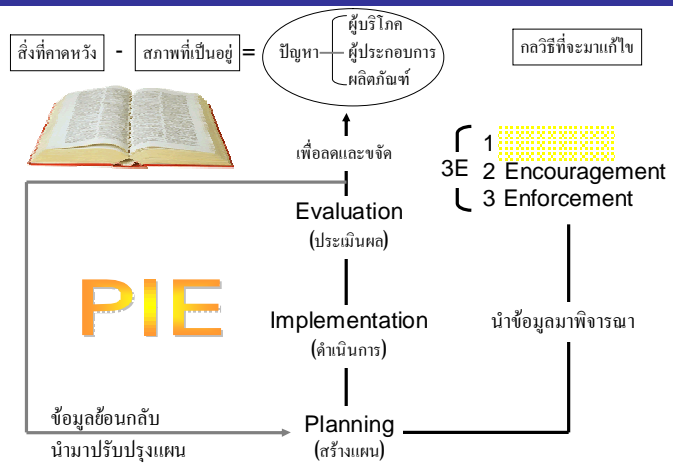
สิ่งที่คาดหวัง - สภาพที่เป็นอยู่ = ปัญหา ผู้บริโภค ผู้ประกอบการ ผลิตภัณฑ์

กลวิธีที่จะมาแก้ไข

เพื่อลดและขจัด

3E
1 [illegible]
2 Encouragement
3 Enforcement

Evaluation
(ประเมินผล)

PIE

Implementation
(ดำเนินการ)

นำข้อมูลมาพิจารณา

ข้อมูลย้อนกลับ
นำมาปรับปรุงแผน

Planning
(สร้างแผน)